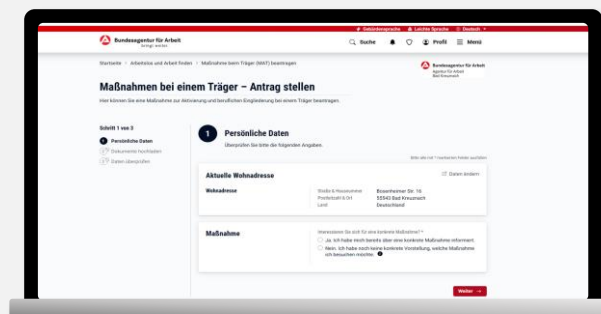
Gebärdensprache Leichte Sprache Deutsch

Bundesagentur für Arbeit
bringt weiter

Suche Profil Menü

Startseite > Arbeitslos und Arbeit finden > Maßnahme beim Träger (MAT) beantragen

Bundesagentur für Arbeit
Agentur für Arbeit
Bad Kreuznach

Maßnahmen bei einem Träger – Antrag stellen

Hier können Sie eine Maßnahme zur Aktivierung und beruflichen Eingliederung bei einem Träger beantragen.

Schritt 1 von 3
Persönliche Daten
Dokumente hochladen
Daten überprüfen

1 Persönliche Daten
Überprüfen Sie bitte die folgenden Angaben.

Bitte alle mit * markierten Felder ausfüllen

Aktuelle Wohnadresse
Daten ändern

Wohnadresse
Straße & Hausnummer Bosenheimer Str. 16
Postleitzahl & Ort 55543 Bad Kreuznach
Land Deutschland

Maßnahme
Interessieren Sie sich für eine konkrete Maßnahme? *
Ja, ich habe mich bereits über eine konkrete Maßnahme informiert.
Nein, ich habe noch keine konkrete Vorstellung, welche Maßnahme ich besuchen möchte.

Weiter →